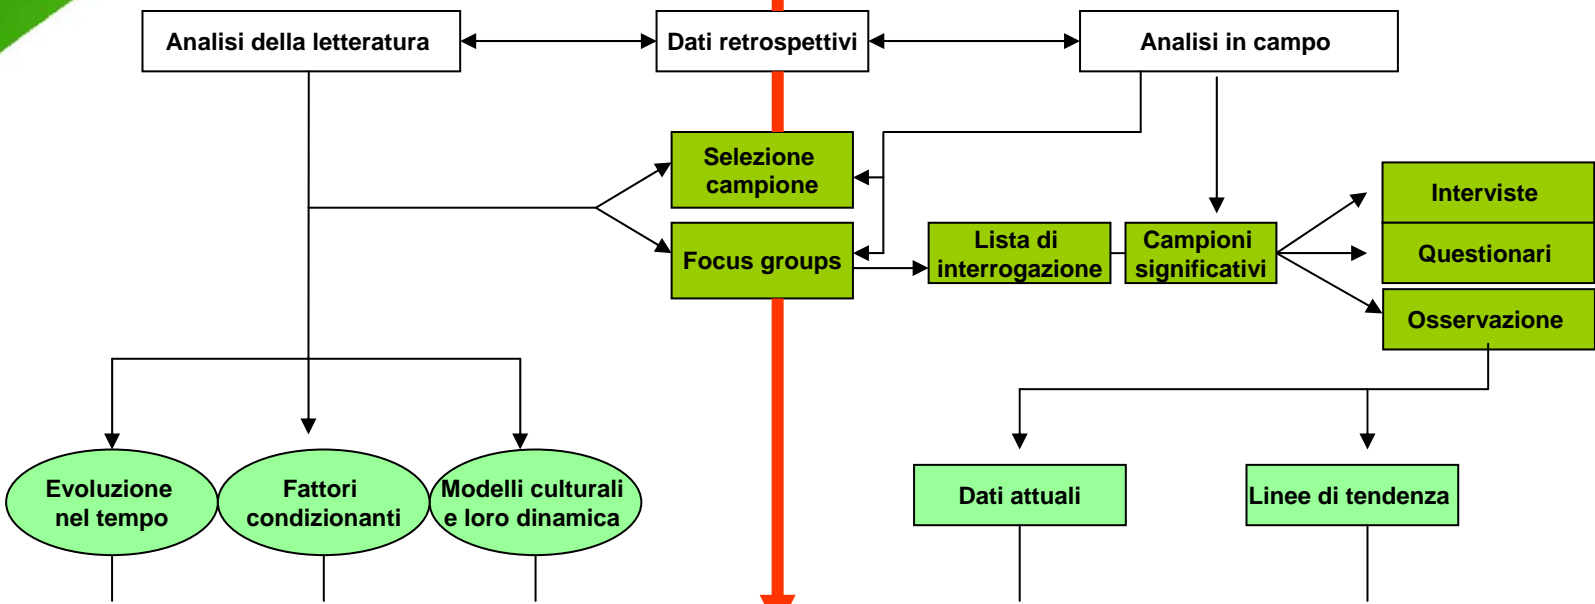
Analisi della letteratura

Dati retrospettivi

Analisi in campo

Selezione campione

Focus groups

Lista di interrogazione

Campioni significativi

Interviste

Questionari

Osservazione

Evoluzione nel tempo

Fattori condizionanti

Modelli culturali e loro dinamica

Dati attuali

Linee di tendenza